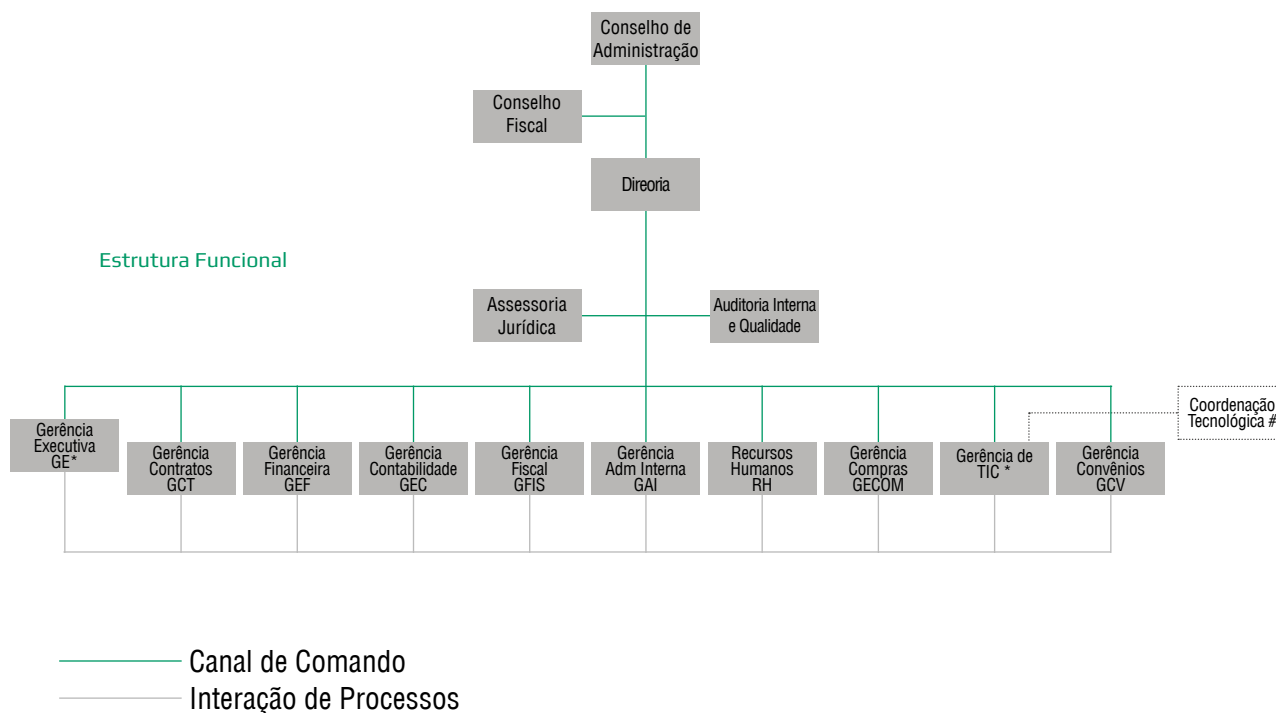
Conselho de Administração

Conselho Fiscal

Direoria

Estrutura Funcional

Assessoria Jurídica

Auditoria Interna e Qualidade

Gerência Executiva GE*

Gerência Contratos GCT

Gerência Financeira GEF

Gerência Contabilidade GEC

Gerência Fiscal GFIS

Gerência Adm Interna GAI

Recursos Humanos RH

Gerência Compras GECOM

Gerência de TIC *

Gerência Convênios GCV

Coordenação Tecnológica #

Canal de Comando

Interação de Processos